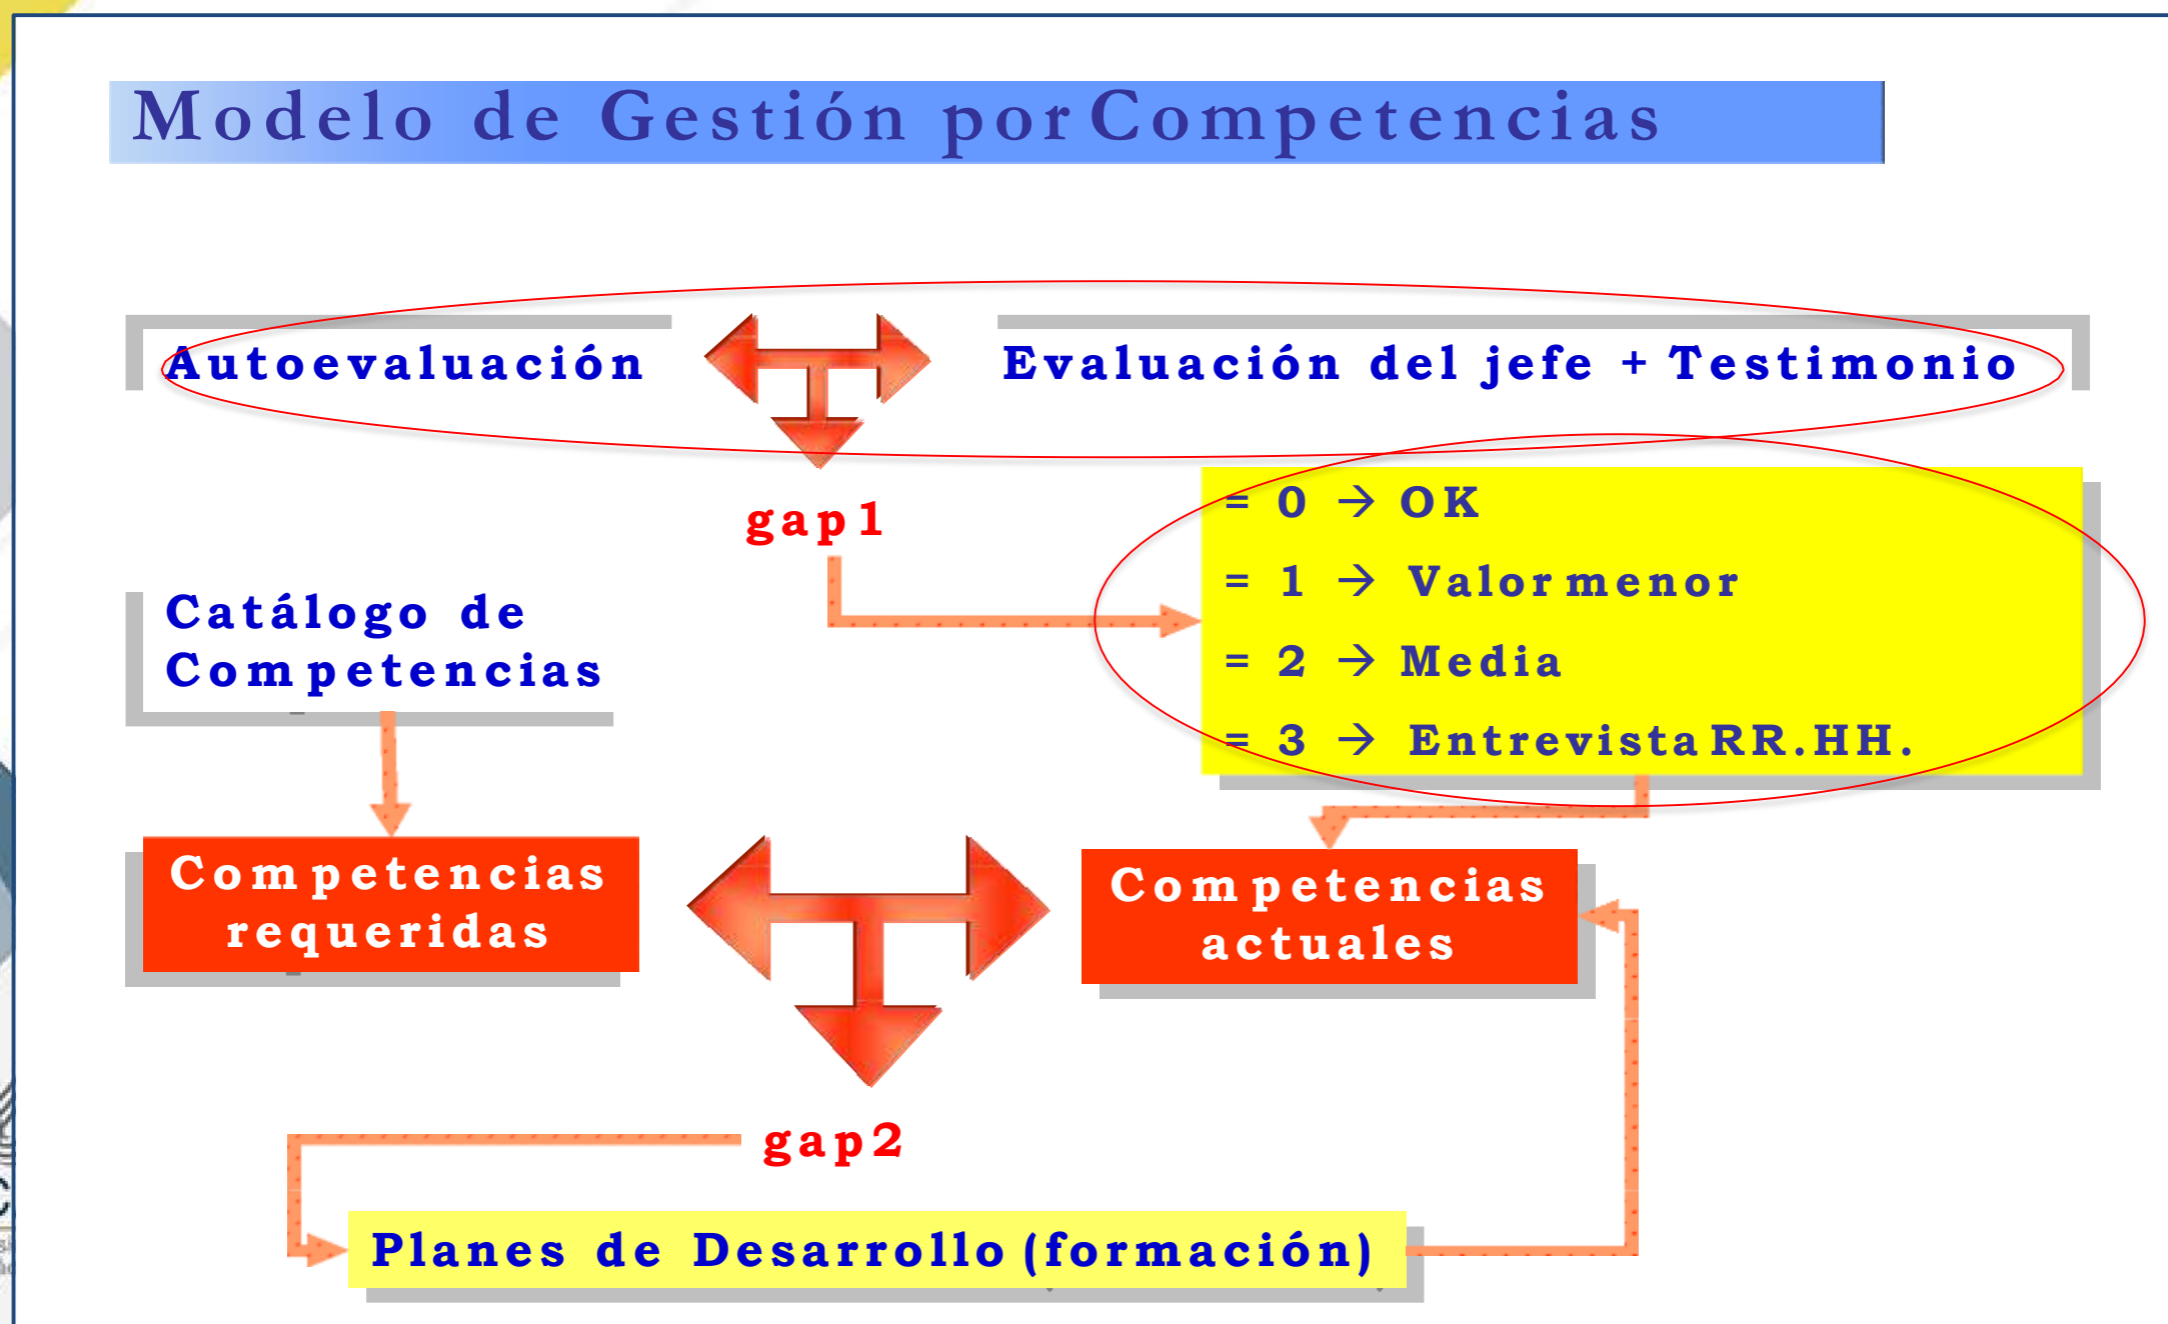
Modelo de Gestión por Competencias

Autoevaluación

Evaluación del jefe + Testimonio

gap1

= 0 → OK
= 1 → Valor menor
= 2 → Media
= 3 → Entrevista RR.HH.

Catálogo de Competencias

Competencias requeridas

Competencias actuales

gap2

Planes de Desarrollo (formación)